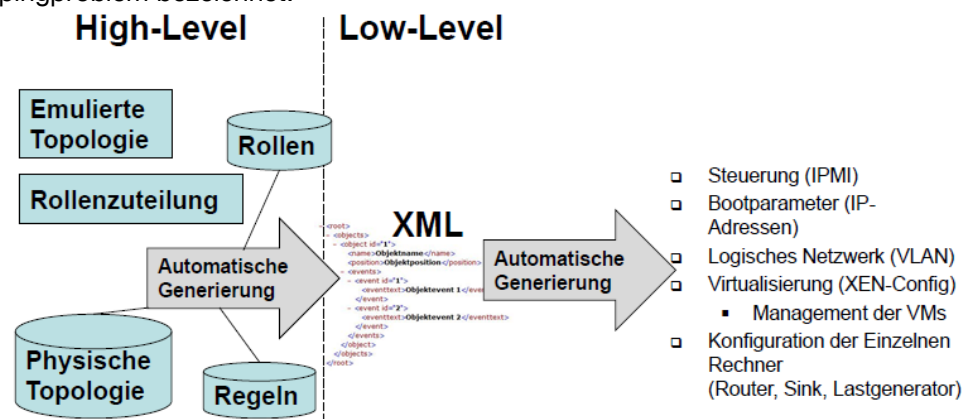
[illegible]pingproblem bezeichnet.

High-Level

Low-Level

Emulierte Topologie

Rollen

Rollenzuteilung

XML

<root>
- <objects>
- <object id="1">
<name>Objektname</name>
<position>Objektposition</position>
- <events>
- <event id="1">
<eventtext>Objektevent 1</eve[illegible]
</event>
- <event id="2">
<eventtext>Objektevent 2</eventtext>
</event>
</events>
</object>
</objects>
</root>

Automatische Generierung

Automatische Generierung

Physische Topologie

Regeln

- Steuerung (IPMI)
- Bootparameter (IP-Adressen)
- Logisches Netzwerk (VLAN)
- Virtualisierung (XEN-Config)
  - Management der VMs
- Konfiguration der Einzelnen Rechner (Router, Sink, Lastgenerator)